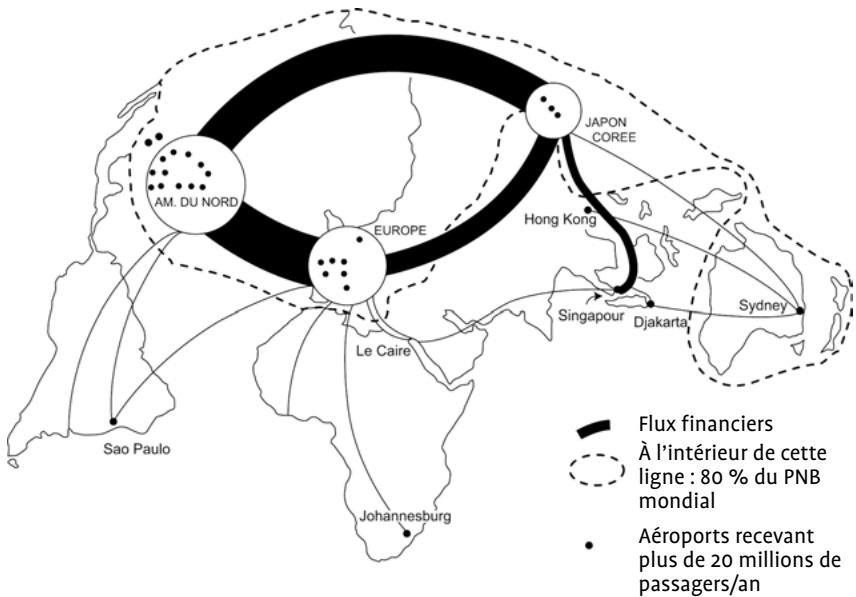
JAPON
COREE

AM. DU NORD

EUROPE

Hong Kong

Singapour

Djakarta

Sydney

Le Caire

Sao Paulo

Johannesburg

Flux financiers

À l'intérieur de cette ligne : 80 % du PNB mondial

Aéroports recevant plus de 20 millions de passagers/an